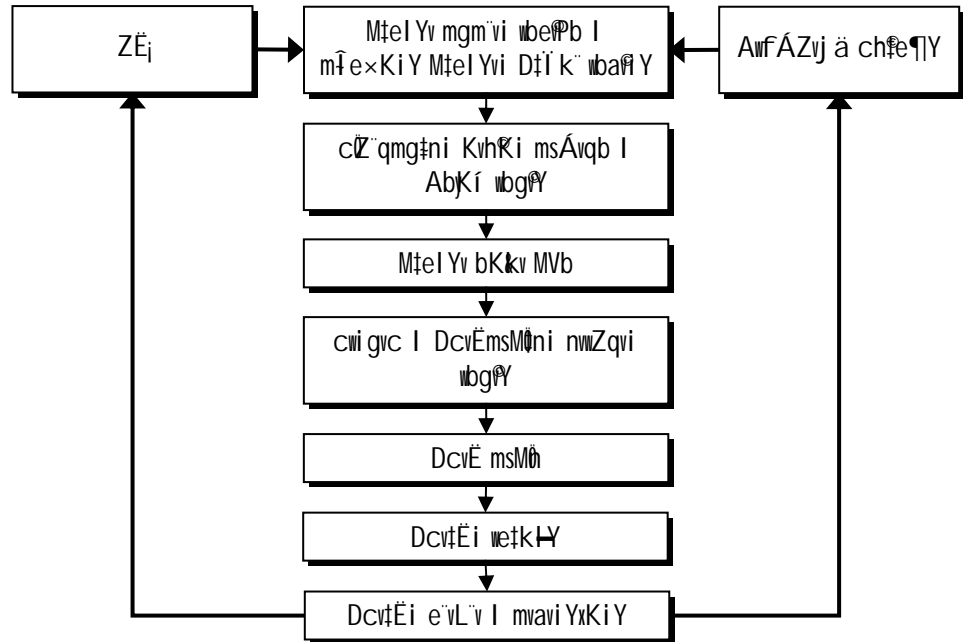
ZË¡

M‡elYv mgm¨vi wbe©Pb I m¯´e×KiY M‡elYvi D‡Ïk¨ wba©viY

AwfÁZvj ä cÖe¶Y

cÖZ¨qmg‡ni KvhR©i msÁvqb I AbyKí wbg©Y

M‡elYv bKkv MVb

cwigvc I DcvËmsMÖ‡ni nwZqvi wbg©Y

DcvË msMÖn

Dcv‡Ëi we‡kølY

Dcv‡Ëi e¨vL¨v I mvavi­YxKiY